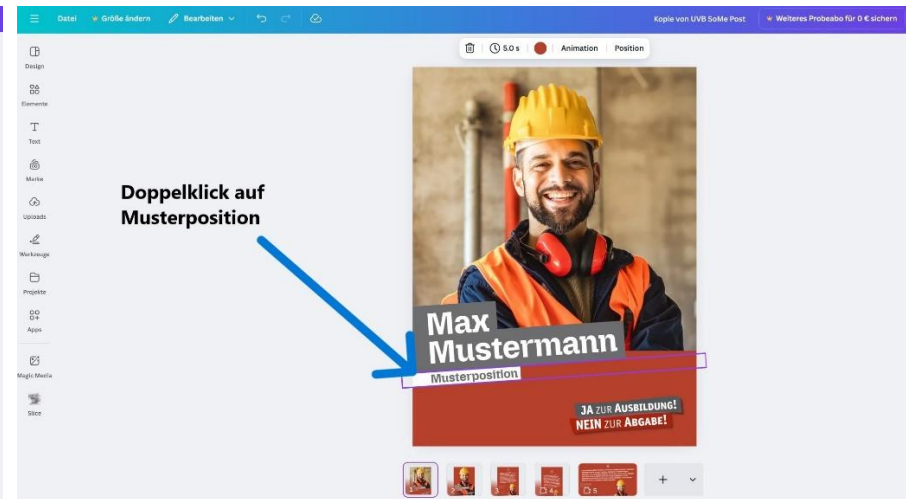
Datei Größe ändern Bearbeiten

Kopie von UVB SoMe Post Weiteres Probeabo für 0 € sichern

Design

Elemente

Text

Marke

Uploads

Werkzeuge

Projekte

Apps

Magic Media

Slice

5.0 s Animation Position

Doppelklick auf Musterposition

Max Mustermann

Musterposition

JA ZUR AUSBILDUNG! NEIN ZUR ABGABE!

1 2 3 4 5